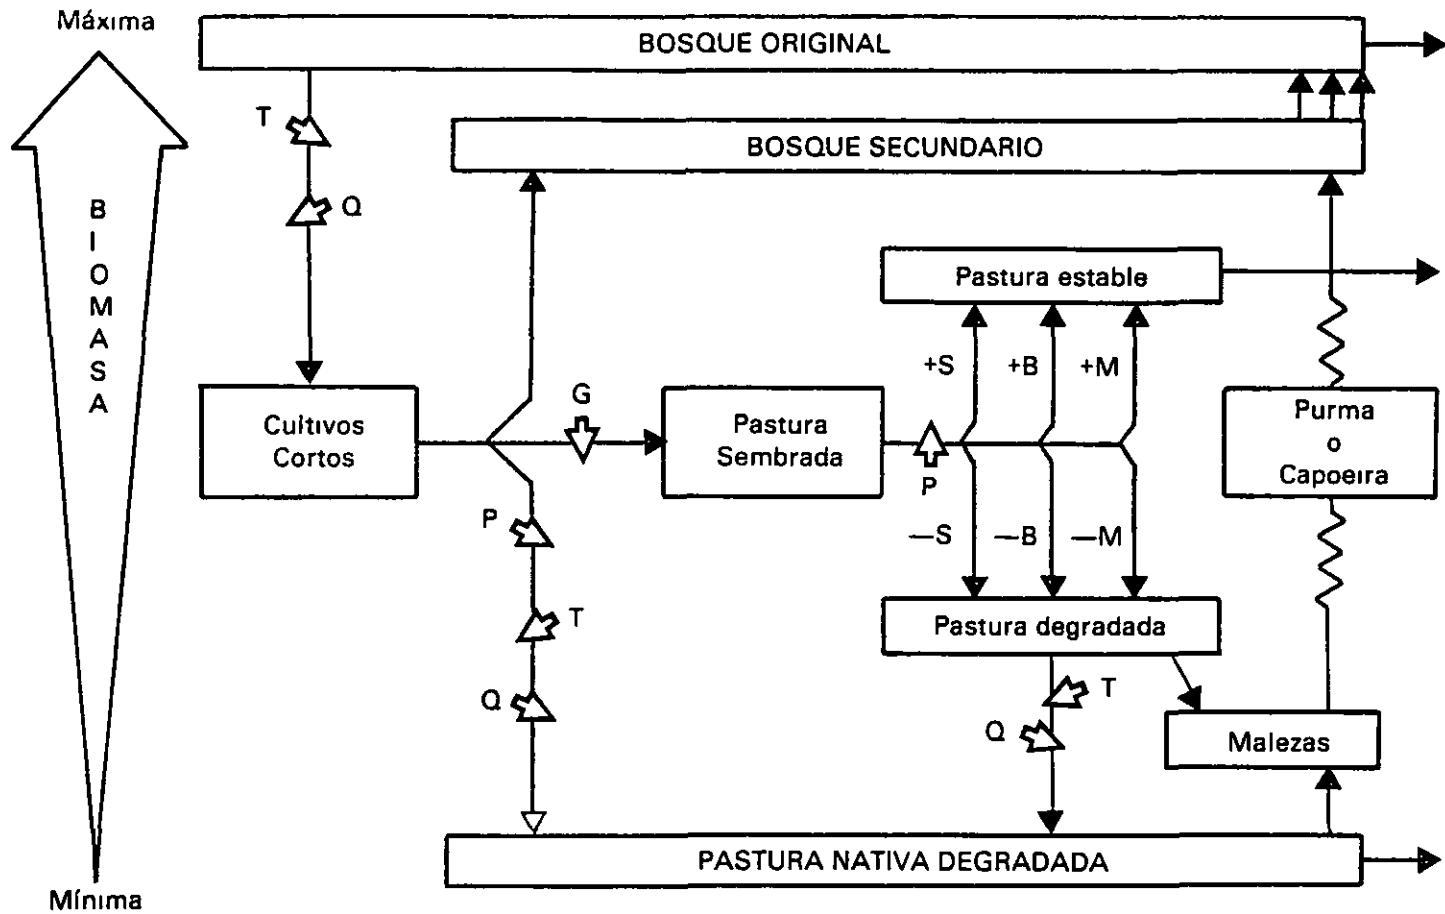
Máxima

BIOMASA

Mínima

BOSQUE ORIGINAL

T

Q

BOSQUE SECUNDARIO

Pastura estable

+S +B +M

Cultivos Cortos

G

Pastura Sembrada

P

Purma o Capoeira

P

—S —B —M

T

Pastura degradada

Q

T

Q

Malezas

PASTURA NATIVA DEGRADADA